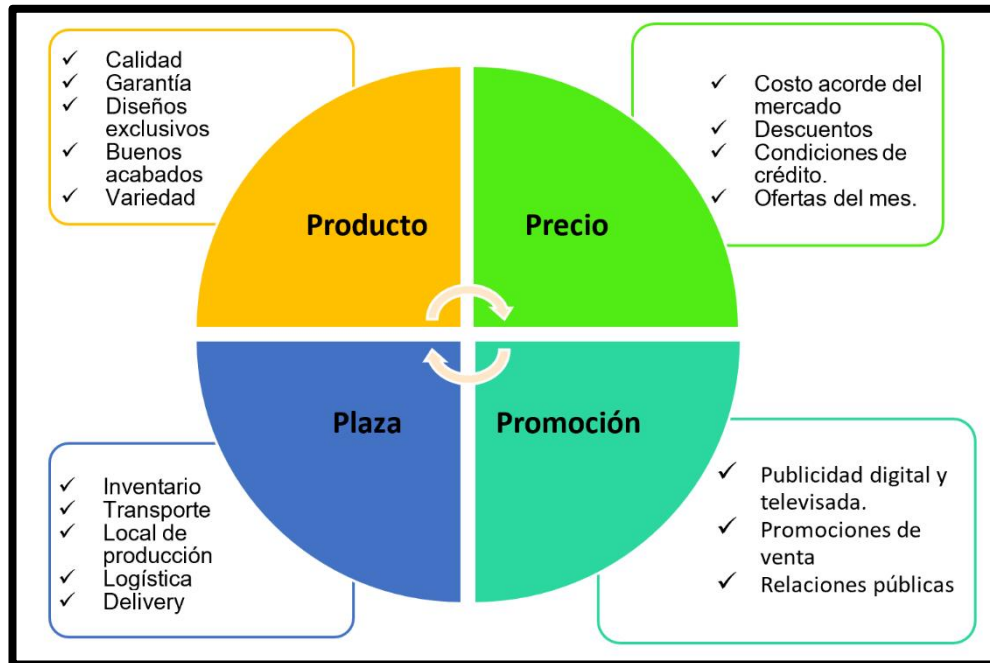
✓ Calidad
✓ Garantía
✓ Diseños exclusivos
✓ Buenos acabados
✓ Variedad

✓ Costo acorde del mercado
✓ Descuentos
✓ Condiciones de crédito.
✓ Ofertas del mes.

Producto

Precio

Plaza

Promoción

✓ Inventario
✓ Transporte
✓ Local de producción
✓ Logística
✓ Delivery

✓ Publicidad digital y televisada.
✓ Promociones de venta
✓ Relaciones públicas